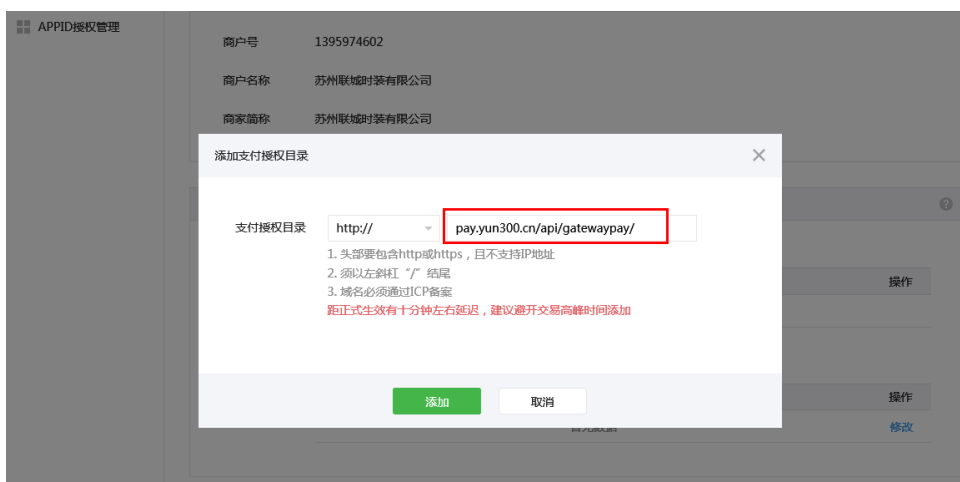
APPID授权管理

商户号 1395974602

商户名称 苏州联城时装有限公司

商家简称 苏州联城时装有限公司

添加支付授权目录

支付授权目录 http:// pay.yun300.cn/api/gatewaypay/

1. 头部要包含http或https，且不支持IP地址
2. 须以左斜杠“/”结尾
3. 域名必须通过ICP备案
距正式生效有十分钟左右延迟，建议避开交易高峰时间添加

添加 取消

操作

操作

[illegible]

修改